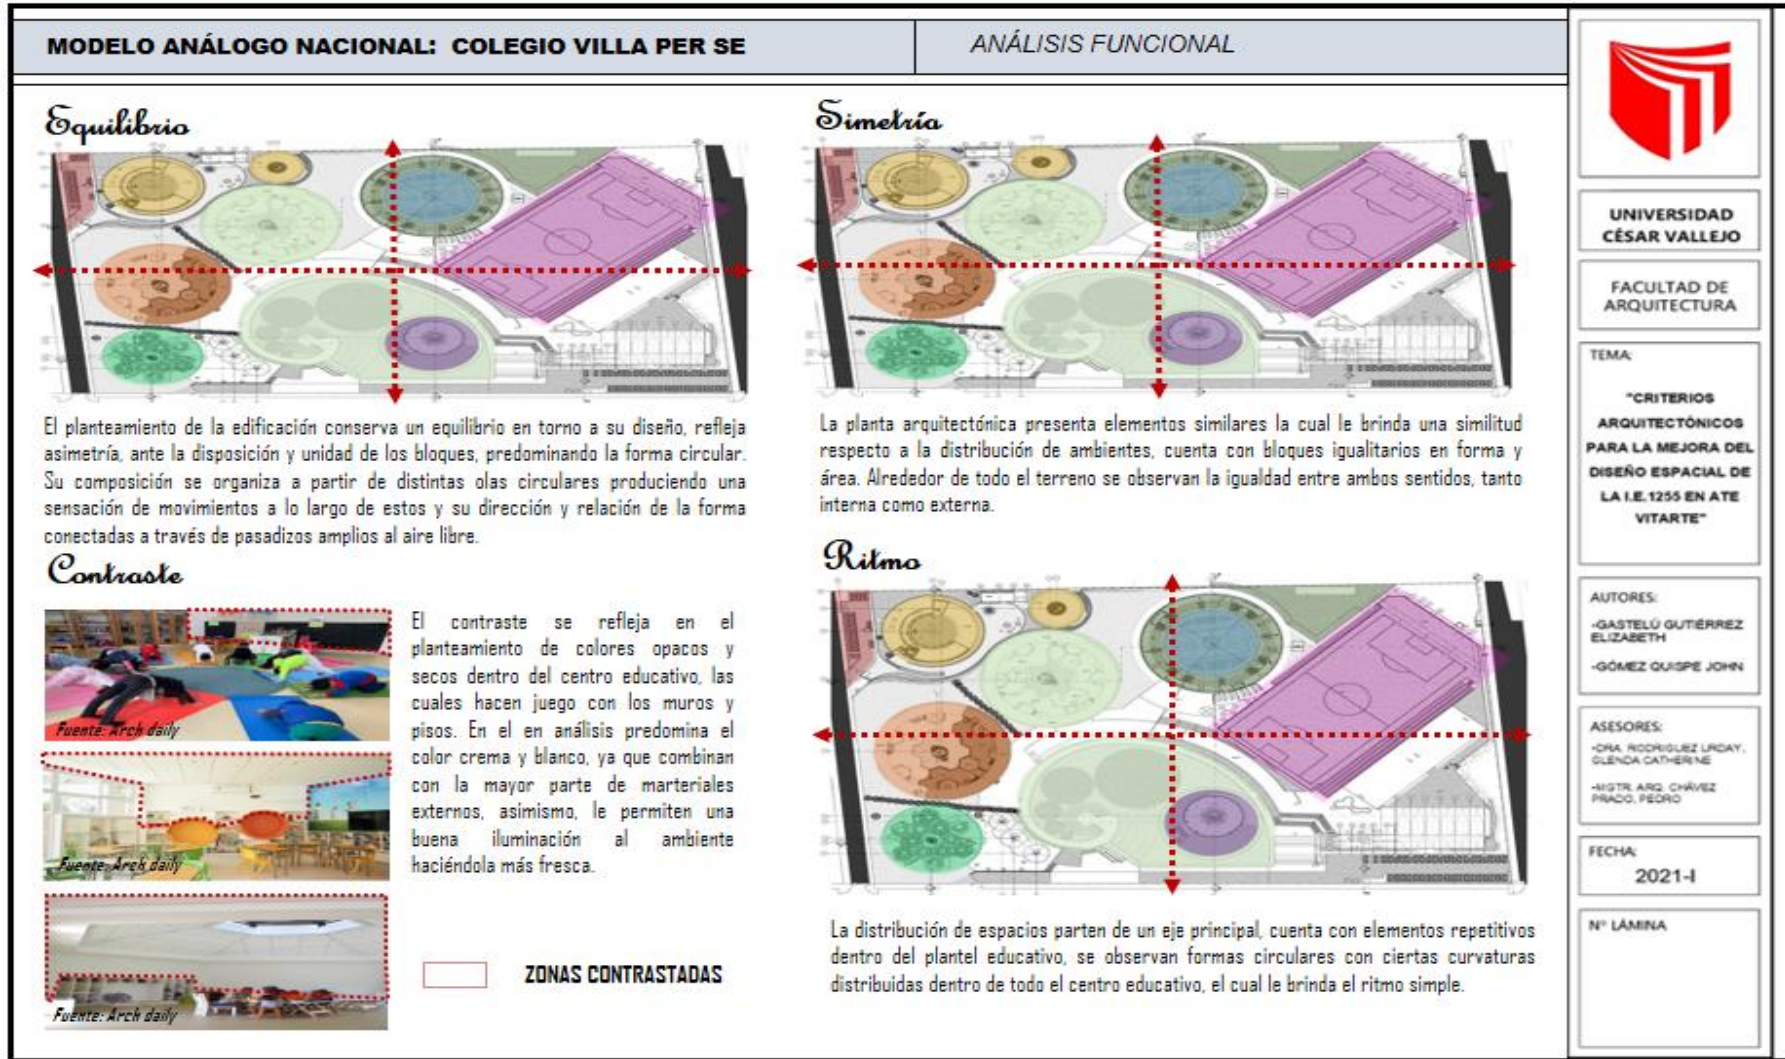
MODELO ANÁLOGO NACIONAL: COLEGIO VILLA PER SE

ANÁLISIS FUNCIONAL

Equilibrio

El planteamiento de la edificación conserva un equilibrio en torno a su diseño, refleja asimetría, ante la disposición y unidad de los bloques, predominando la forma circular. Su composición se organiza a partir de distintas olas circulares produciendo una sensación de movimientos a lo largo de estos y su dirección y relación de la forma conectadas a través de pasadizos amplios al aire libre.

Contraste

Fuente: Arch daily

Fuente: Arch daily

Fuente: Arch daily

El contraste se refleja en el planteamiento de colores opacos y secos dentro del centro educativo, las cuales hacen juego con los muros y pisos. En el en análisis predomina el color crema y blanco, ya que combinan con la mayor parte de marteriales externos, asimismo, le permiten una buena iluminación al ambiente haciéndola más fresca.

ZONAS CONTRASTADAS

Simetría

La planta arquitectónica presenta elementos similares la cual le brinda una similitud respecto a la distribución de ambientes, cuenta con bloques igualitarios en forma y área. Alrededor de todo el terreno se observan la igualdad entre ambos sentidos, tanto interna como externa.

Ritmo

La distribución de espacios parten de un eje principal, cuenta con elementos repetitivos dentro del plantel educativo, se observan formas circulares con ciertas curvaturas distribuidas dentro de todo el centro educativo, el cual le brinda el ritmo simple.

UNIVERSIDAD CÉSAR VALLEJO

FACULTAD DE ARQUITECTURA

TEMA:

"CRITERIOS ARQUITECTÓNICOS PARA LA MEJORA DEL DISEÑO ESPACIAL DE LA I.E.1255 EN ATE VITARTE"

AUTORES:

-GASTELÚ GUTIÉRREZ ELIZABETH

-GÓMEZ QUISPE JOHN

ASESORES:

-DRA. RODRIGUEZ URDAY, GLENDA CATHERINE

-MGTR. ARQ. CHÁVEZ PRADO, PEDRO

FECHA:

2021-I

N° LÁMINA